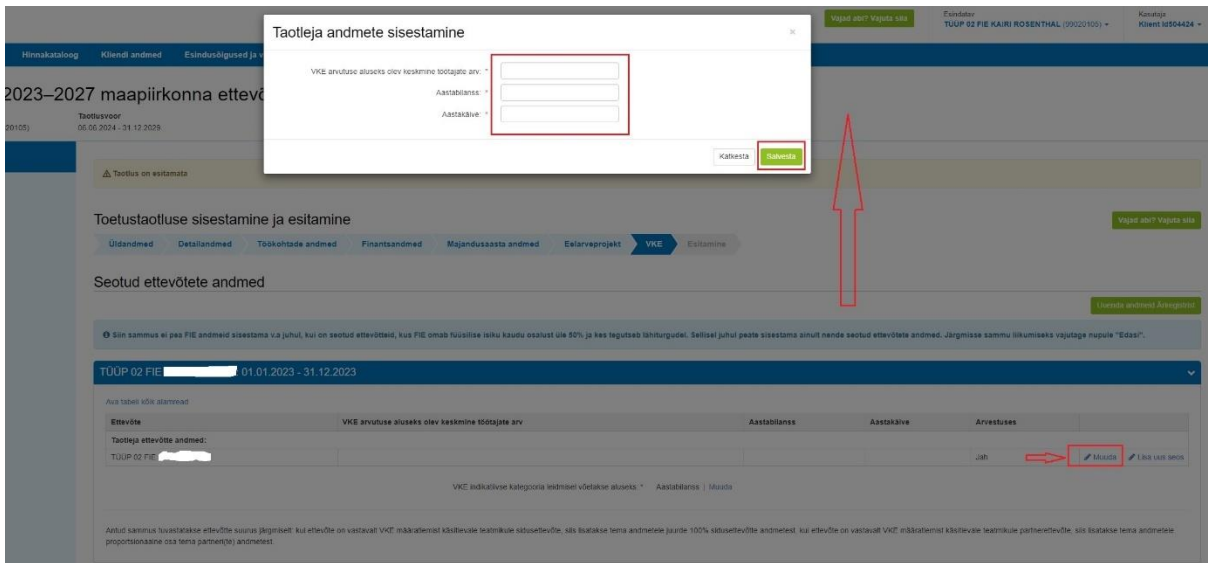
Taotleja andmete sisestamine

×

VKE arvutuse aluseks olev keskmine töötajate arv: *

Aastabilanss: *

Aastakäive: *

Katkesta Salvesta

Vajad abi? Vajuta siia

Esindaja
TÜÜP 02 FIE KAIRI ROSENTHAL (90020105)

Kasutaja
Klient Id504424

Hinnakataloog Kliendi andmed Esindusõigused ja v

2023–2027 maapiirkonna ettevõ

Taotlusvoor
06.06.2024 - 31.12.2029

20105)

⚠ Taotlus on esitamata

Toetustaotluse sisestamine ja esitamine

Vajad abi? Vajuta siia

Üldandmed Detailandmed Töökohtade andmed Finantsandmed Majandusaasta andmed Eelarveprojekt VKE Esitamine

Seotud ettevõtete andmed

Uuenda andmed Äriregistrist

❶ Siin sammus ei pea FIE andmeid sisestama v.a juhul, kui on seotud ettevõtteid, kus FIE omab füüsilise isiku kaudu osalust üle 50% ja kes tegutseb lähiturgudel. Sellisel juhul peate sisestama ainult nende seotud ettevõtete andmed. Järgmisse sammu liikumiseks vajutage nupule "Edasi".

TÜÜP 02 FIE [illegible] 01.01.2023 - 31.12.2023

Ava tabeli kõik alamread

| Ettevõte | VKE arvutuse aluseks olev keskmine töötajate arv | Aastabilanss | Aastakäive | Arvestuses | |
|---|---|---|---|---|---|
| Taotleja ettevõtte andmed: | | | | | |
| TÜÜP 02 FIE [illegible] | | | | Jah | Muuda Lisa uus seos |

VKE indikatiivse kategooria leidmisel võetakse aluseks: * Aastabilanss | Muuda

Antud sammus tuvastatakse ettevõtte suurus järgmiselt: kui ettevõte on vastavalt VKE määratlemist käsitlevale teatisele sidusettevõte, siis lisatakse tema andmetele juurde 100% sidusettevõtte andmetest, kui ettevõte on vastavalt VKE määratlemist käsitlevale teatisele partnerettevõte, siis lisatakse tema andmetele proportsionaalne osa tema partneri(te) andmetest.